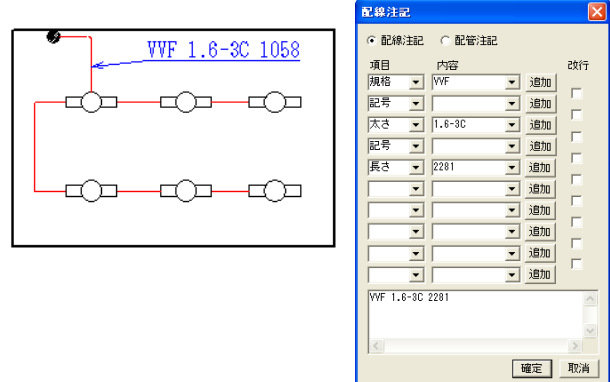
VVF 1.6-3C 1058

配線注記

配線注記 配管注記

項目 内容 改行

| 項目 | 内容 | |
|---|---|---|
| 規格 | VVF | 追加 |
| 記号 | | 追加 |
| 太さ | 1.6-3C | 追加 |
| 記号 | | 追加 |
| 長さ | 2281 | 追加 |
| | | 追加 |
| | | 追加 |
| | | 追加 |
| | | 追加 |
| | | 追加 |

VVF 1.6-3C 2281

確定 取消